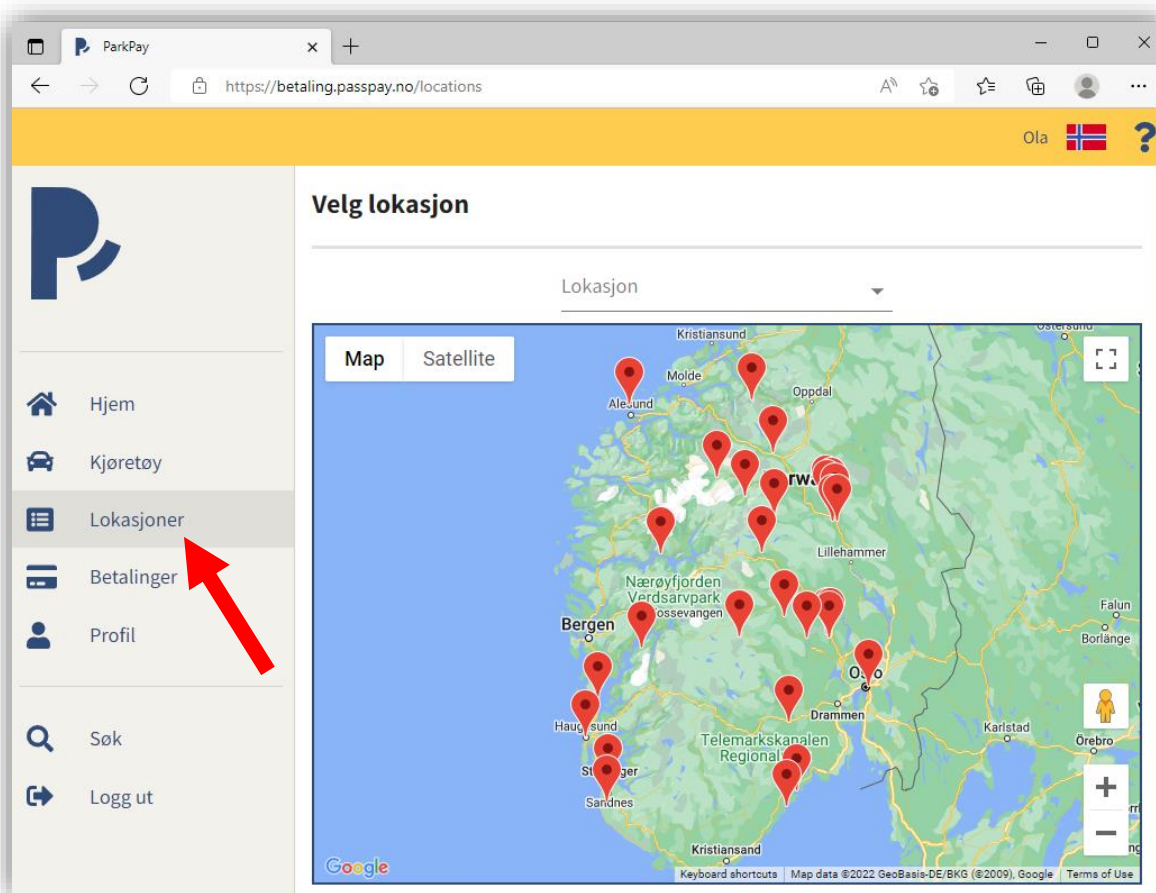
ParkPay

https://betaling.passpay.no/locations

Ola

?

Hjem

Kjøretøy

Lokasjoner

Betalinger

Profil

Søk

Logg ut

Velg lokasjon

Lokasjon

Map Satellite

Kristiansund
Molde
Ålesund
Oppdal
Østersund
rwa
Lillehammer
Nærøyfjorden
Verdsarvpark
Vossevangen
Bergen
Falun
Borlänge
Oslo
Drammen
Haugesund
Karlstad
Örebro
Telemarkskanalen
Regional
Stavanger
Sandnes
Kristiansand

Google
Keyboard shortcuts
Map data ©2022 GeoBasis-DE/BKG (©2009), Google
Terms of Use